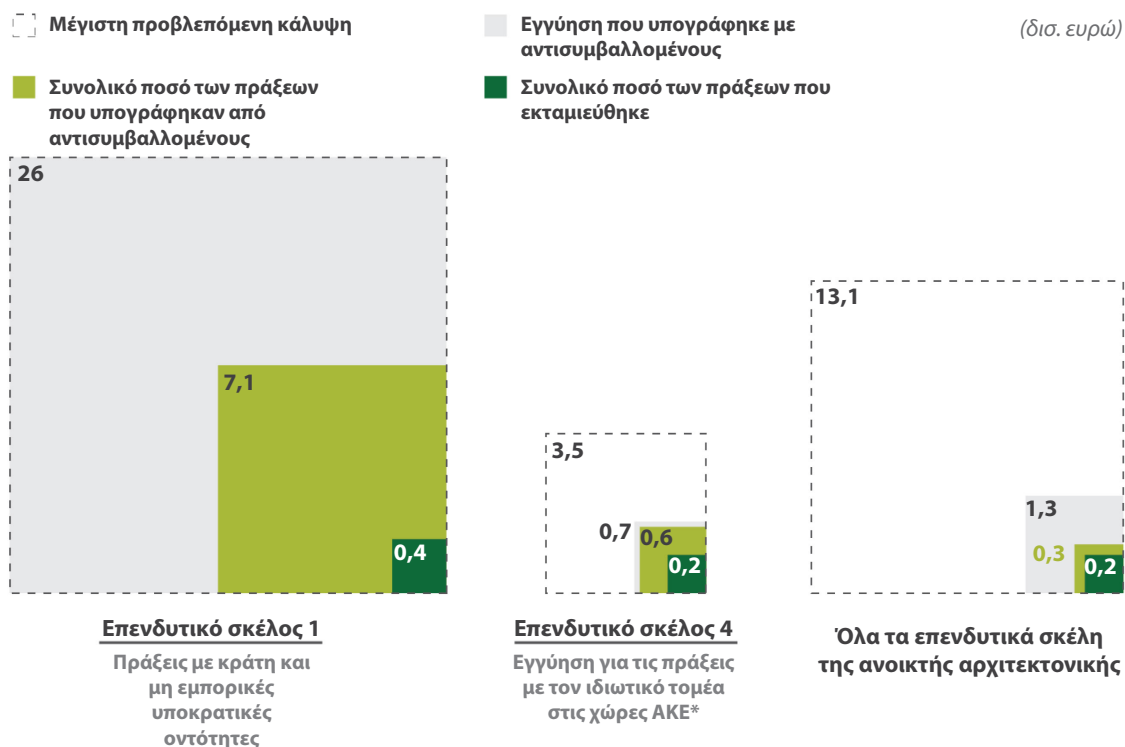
Μέγιστη προβλεπόμενη κάλυψη

Εγγύηση που υπογράφηκε με αντισυμβαλλομένους

(δισ. ευρώ)

Συνολικό ποσό των πράξεων που υπογράφηκαν από αντισυμβαλλομένους

Συνολικό ποσό των πράξεων που εκταμιεύθηκε

26

7,1

0,4

3,5

0,7

0,6

0,2

13,1

1,3

0,3

0,2

Επενδυτικό σκέλος 1

Πράξεις με κράτη και μη εμπορικές υποκρατικές οντότητες

Επενδυτικό σκέλος 4

Εγγύηση για τις πράξεις με τον ιδιωτικό τομέα στις χώρες ΑΚΕ*

Όλα τα επενδυτικά σκέλη της ανοικτής αρχιτεκτονικής